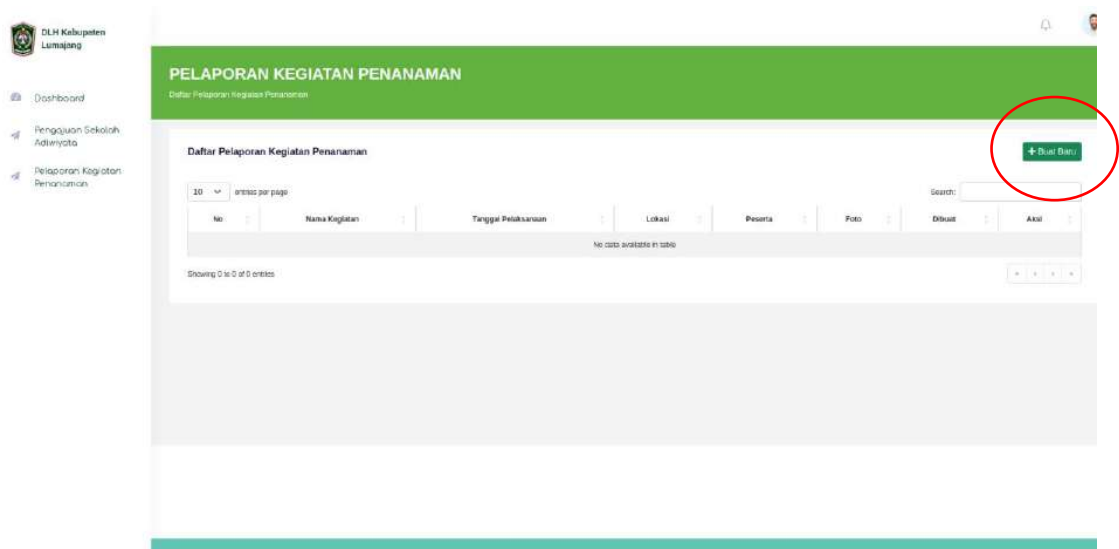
DLH Kabupaten Lumajang

Dashboard

Pengajuan Sekolah Adiwiyata

Pelaporan Kegiatan Penanaman

PELAPORAN KEGIATAN PENANAMAN

Daftar Pelaporan Kegiatan Penanaman

Daftar Pelaporan Kegiatan Penanaman

+ Buat Baru

10 entries per page

Search:

| No | Nama Kegiatan | Tanggal Pelaksanaan | Lokasi | Peserta | Foto | Dibuat | Aksi |
|---|---|---|---|---|---|---|---|
| No data available in table | | | | | | | |

Showing 0 to 0 of 0 entries

« ‹ › »